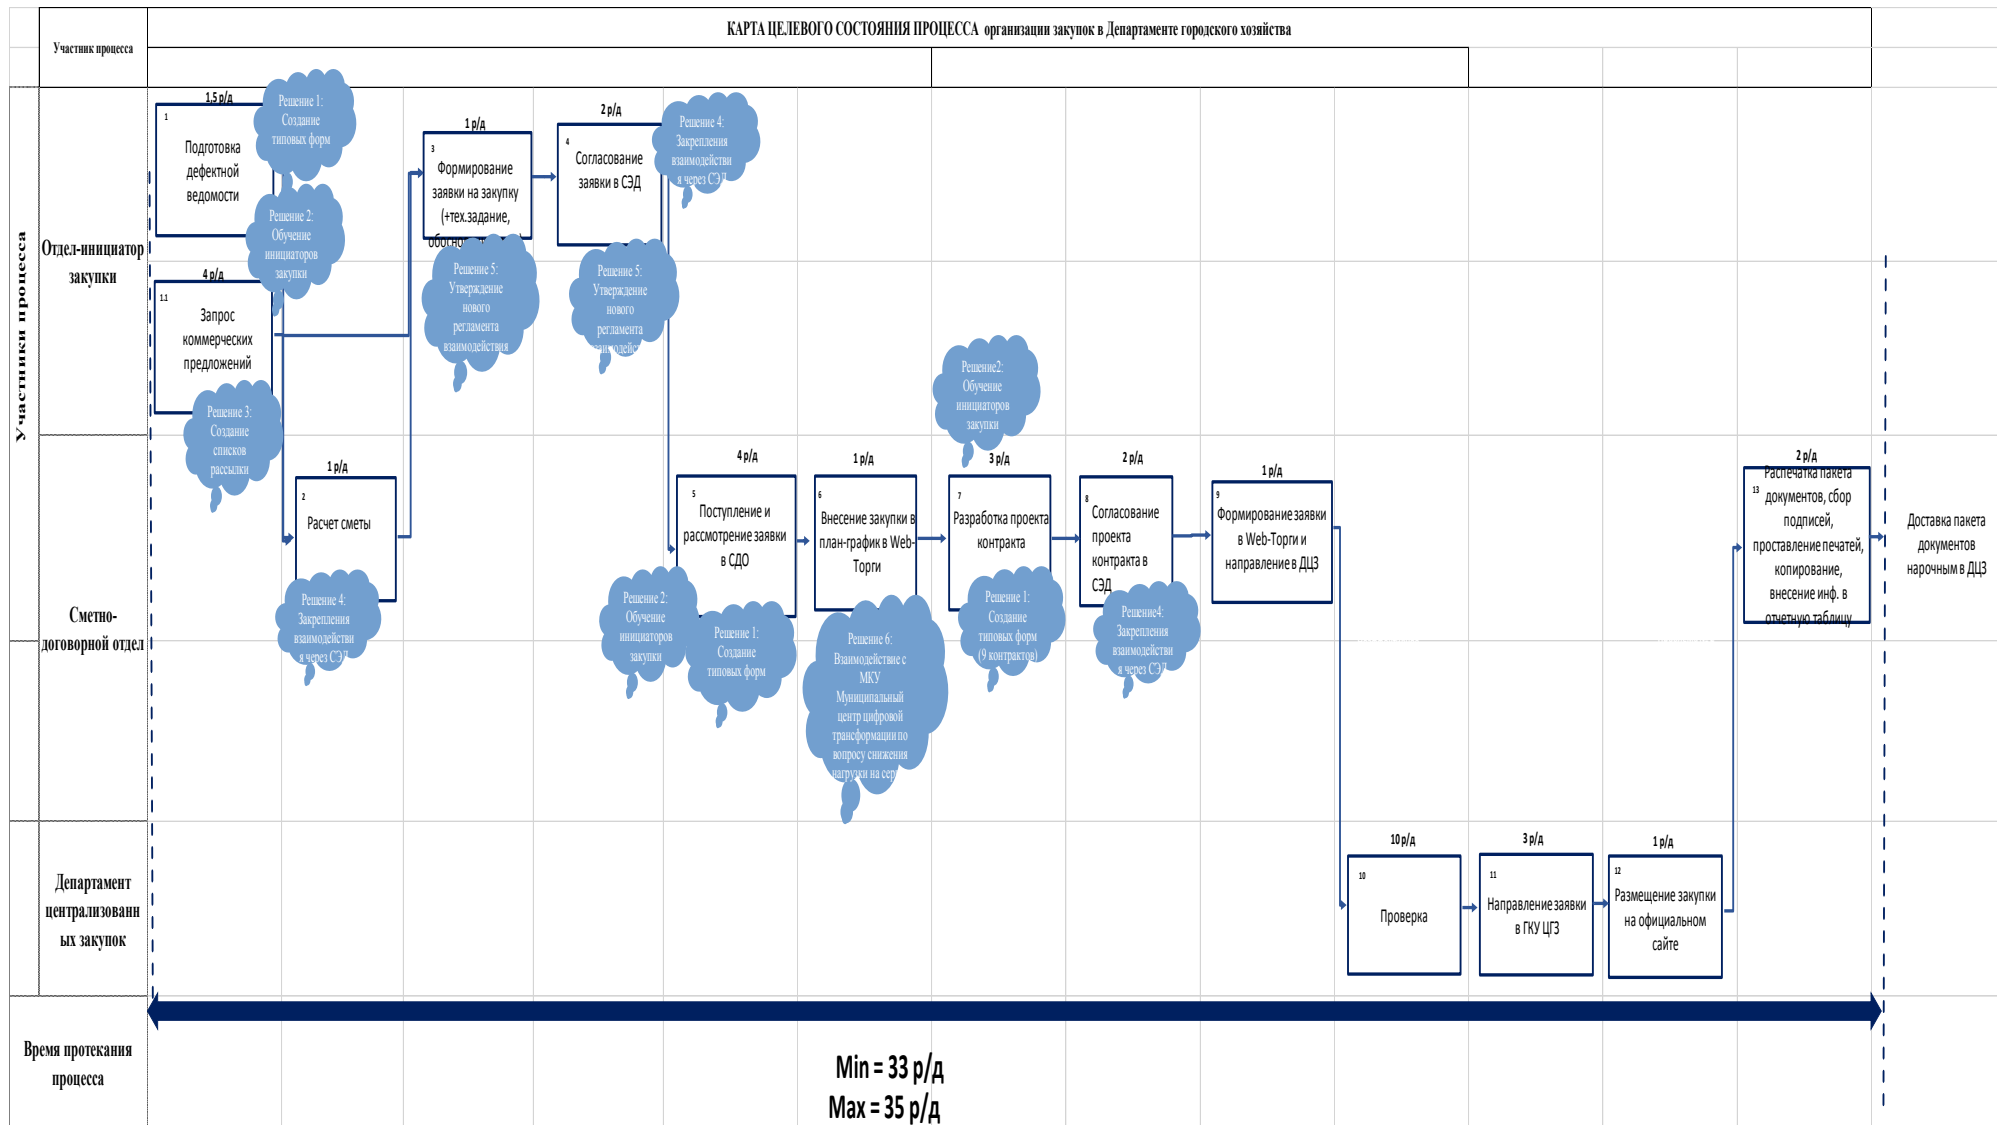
КАРТА ЦЕЛЕВОГО СОСТОЯНИЯ ПРОЦЕССА организации закупок в Департаменте городского хозяйства

Участник процесса

Участники процесса

Отдел-инициатор закупки

1,5 р/д
1
Подготовка дефектной ведомости

Решение 1: Создание типовых форм

Решение 2: Обучение инициаторов закупки

4 р/д
1.1
Запрос коммерческих предложений

Решение 3: Создание списков рассылки

1 р/д
3
Формирование заявки на закупку (+тех.задание, обосно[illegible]

Решение 5: Утверждение нового регламента взаимодействия

2 р/д
4
Согласование заявки в СЭД

Решение 4: Закрепления взаимодействия через СЭД

Решение 5: Утверждение нового регламента взаимодейст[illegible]

Сметно-договорной отдел

1 р/д
2
Расчет сметы

Решение 4: Закрепления взаимодействия через СЭД

4 р/д
5
Поступление и рассмотрение заявки в СДО

Решение 2: Обучение инициаторов закупки

Решение 1: Создание типовых форм

1 р/д
6
Внесение закупки в план-график в Web-Торги

Решение 6: Взаимодействие с МКУ Муниципальный центр цифровой трансформации по вопросу снижения нагрузки на сер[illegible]

Решение2: Обучение инициаторов закупки

3 р/д
7
Разработка проекта контракта

Решение 1: Создание типовых форм (9 контрактов)

2 р/д
8
Согласование проекта контракта в СЭД

Решение4: Закрепления взаимодействия через СЭД

1 р/д
9
Формирование заявки в Web-Торги и направление в ДЦЗ

2 р/д
13
Распечатка пакета документов, сбор подписей, проставление печатей, копирование, внесение инф. в отчетную таблицу

Доставка пакета документов нарочным в ДЦЗ

Департамент централизованных закупок

10 р/д
10
Проверка

3 р/д
11
Направление заявки в ГКУ ЦГЗ

1 р/д
12
Размещение закупки на официальном сайте

Время протекания процесса

Min = 33 р/д
Max = 35 р/д